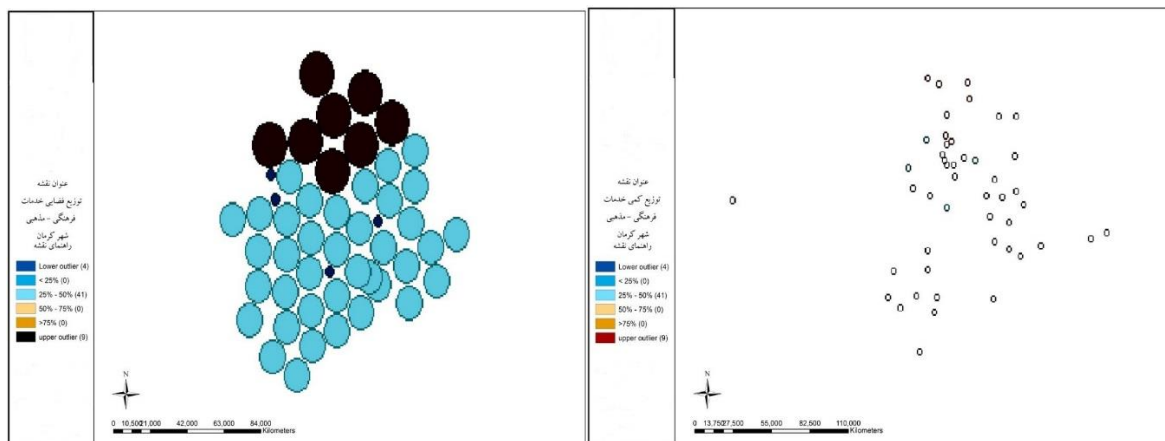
عنوان نقشه
توزیع فضایی خدمات
فرهنگی - مذهبی
شهر کرمان
راهنمای نقشه

Lower outlier (4)
< 25% (0)
25% - 50% (41)
50% - 75% (0)
>75% (0)
upper outlier (9)

N

0 10,500 21,000 42,000 63,000 84,000 Kilometers

عنوان نقشه
توزیع کمی خدمات
فرهنگی - مذهبی
شهر کرمان
راهنمای نقشه

Lower outlier (4)
< 25% (0)
25% - 50% (41)
50% - 75% (0)
>75% (0)
upper outlier (9)

N

0 13,750 27,500 55,000 82,500 110,000 Kilometers